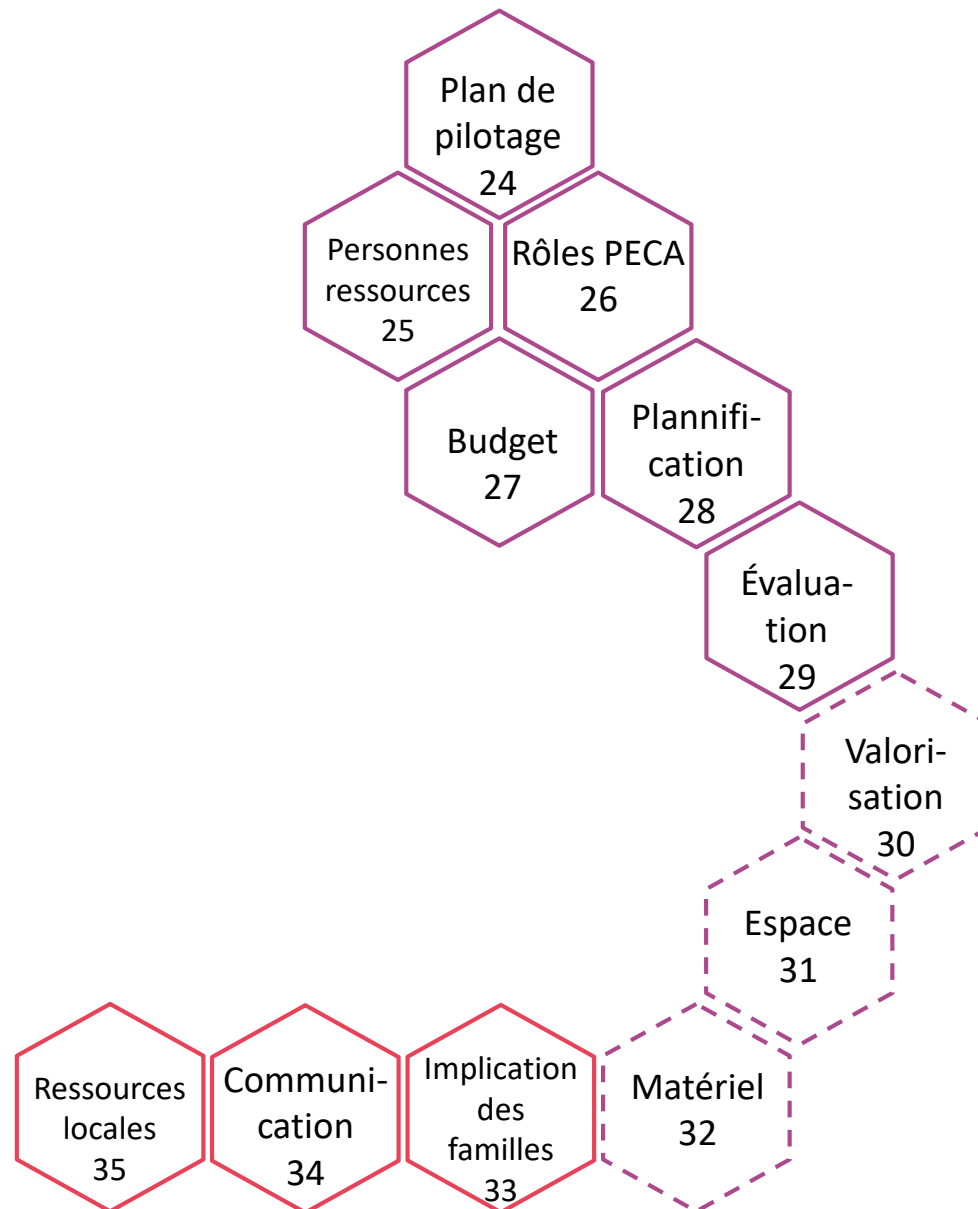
Plan de pilotage 24

Personnes ressources 25

Rôles PECA 26

Budget 27

Plannification 28

Évaluation 29

Valorisation 30

Espace 31

Matériel 32

Implication des familles 33

Communication 34

Ressources locales 35